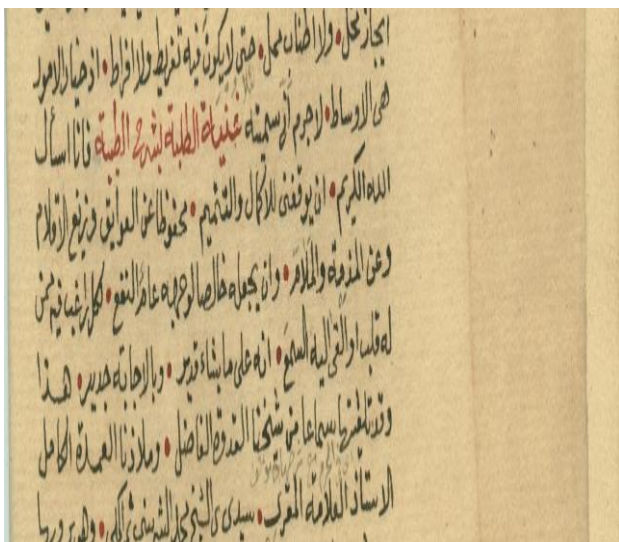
المخل وال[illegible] ممل • حتى لا يكون فيه تفريط ولا إفراط • إذ خيار الأمور هي الأوساط • لا جرم أني سميته غنية الطلبة بشرح الطلبة فأنا أسأل الله الكريم • أن يوفقني للإكمال والتتميم • محفوظا عن العوائق وزيغ الأقلام وعن المذمة والملام • وأن يجعله خالصا لوجهه عام النفع • لكل راغب فيه ممن له قلب أو ألقى إليه السمع • إنه على ما يشاء قدير • وبالإجابة جدير • هذا وقد تلقيته سماعا من شيخي القدوة الفاضل • ومولانا العمدة الكامل الأستاذ العلامة المغربي • سيدي ... الشنشي ... وهو يرويها